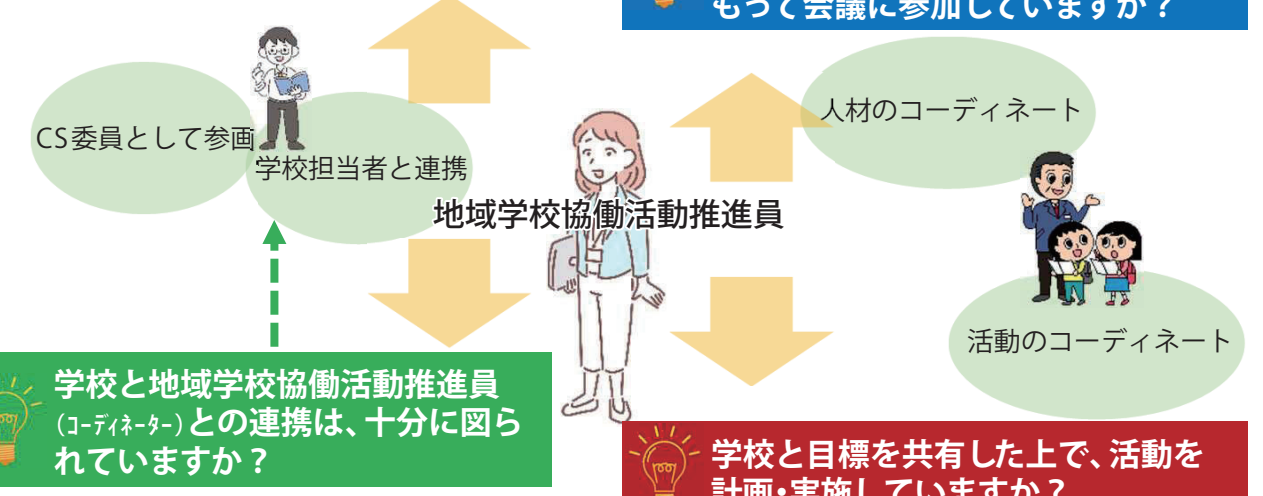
もって会議に参加していますか？

人材のコーディネート

CS委員として参画

学校担当者と連携

地域学校協働活動推進員

活動のコーディネート

学校と地域学校協働活動推進員（コーディネーター）との連携は、十分に図られていますか？

学校と目標を共有した上で、活動を計画・実施していますか？